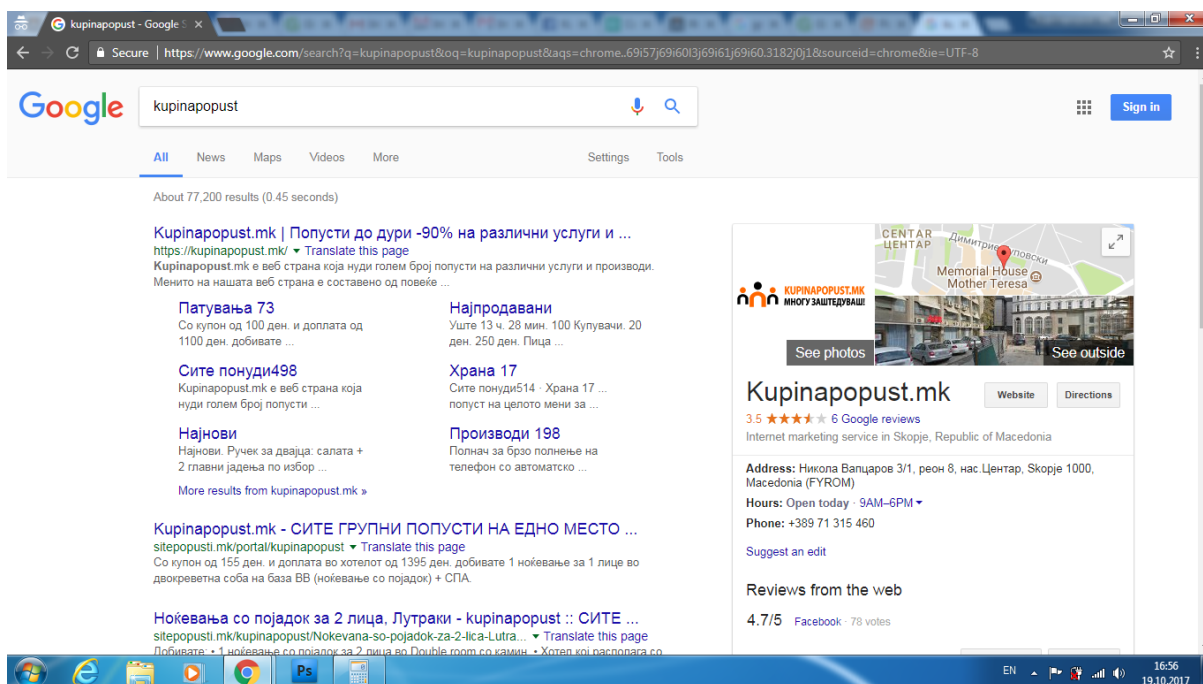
kupinapopust - Google S ×

Secure | https://www.google.com/search?q=kupinapopust&oq=kupinapopust&aqs=chrome..69i57j69i60l3j69i61j69i60.3182j0j1&sourceid=chrome&ie=UTF-8

Google

kupinapopust

Sign in

All News Maps Videos More Settings Tools

About 77,200 results (0.45 seconds)

Kupinapopust.mk | Попусти до дури -90% на различни услуги и ...
https://kupinapopust.mk/ ▾ Translate this page
Kupinapopust.mk е веб страна која нуди голем број попусти на различни услуги и производи. Менито на нашата веб страна е составено од повеќе ...

Патувања 73
Со купон од 100 ден. и доплата од 1100 ден. добивате ...

Најпродавани
Уште 13 ч. 28 мин. 100 Купувачи. 20 ден. 250 ден. Пица ...

Сите понуди498
Kupinapopust.mk е веб страна која нуди голем број попусти ...

Храна 17
Сите понуди514 · Храна 17 ... попуст на целото мени за ...

Најнови
Најнови. Ручек за двајца: салата + 2 главни јадења по избор ...

Производи 198
Полнач за брзо полнење на телефон со автоматско ...

More results from kupinapopust.mk »

Kupinapopust.mk - СИТЕ ГРУПНИ ПОПУСТИ НА ЕДНО МЕСТО ...
sitepopusti.mk/portal/kupinapopust ▾ Translate this page
Со купон од 155 ден. и доплата во хотелот од 1395 ден. добивате 1 ноќевање за 1 лице во двокреветна соба на база ВВ (ноќевање со појадок) + СПА.

Ноќевања со појадок за 2 лица, Лутраки - kupinapopust :: СИТЕ ...
sitepopusti.mk/kupinapopust/Nokevana-so-pojadok-za-2-lica-Lutra... ▾ Translate this page
Добивате: • 1 ноќевање со појадок за 2 лица во Double room со камин. • Хотел кој располага со

CENTAR
ЦЕНТАР
Димитрие
Memorial House
Mother Teresa
KUPINAPOPUST.MK
МНОГУ ЗАШТЕДУВАШ!
See photos
See outside

Kupinapopust.mk
Website
Directions
3.5 ★★★★★ 6 Google reviews
Internet marketing service in Skopje, Republic of Macedonia

Address: Никола Вапцаров 3/1, реон 8, нас.Центар, Skopje 1000, Macedonia (FYROM)
Hours: Open today · 9AM–6PM ▾
Phone: +389 71 315 460

Suggest an edit

Reviews from the web
4.7/5 Facebook · 78 votes

EN
16:56
19.10.2017